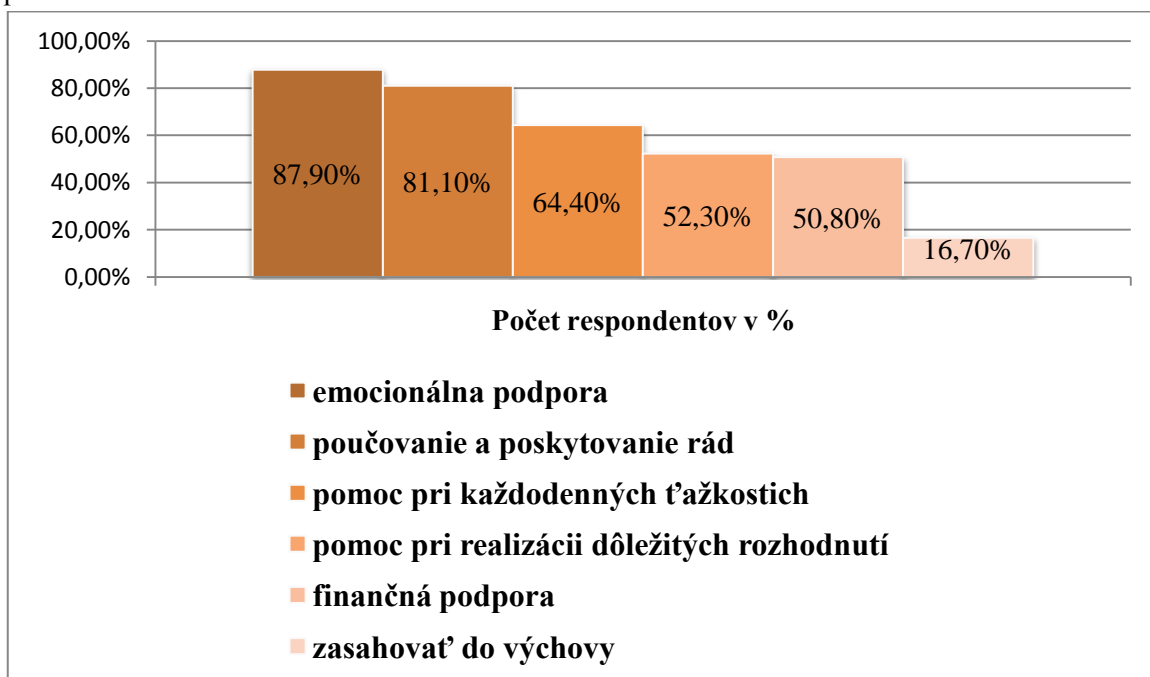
100,00%
80,00%
60,00%
40,00%
20,00%
0,00%

87,90%
81,10%
64,40%
52,30%
50,80%
16,70%

Počet respondentov v %

emocionálna podpora
poučovanie a poskytovanie rád
pomoc pri každodenných ťažkostich
pomoc pri realizácii dôležitých rozhodnutí
finančná podpora
zasahovať do výchovy